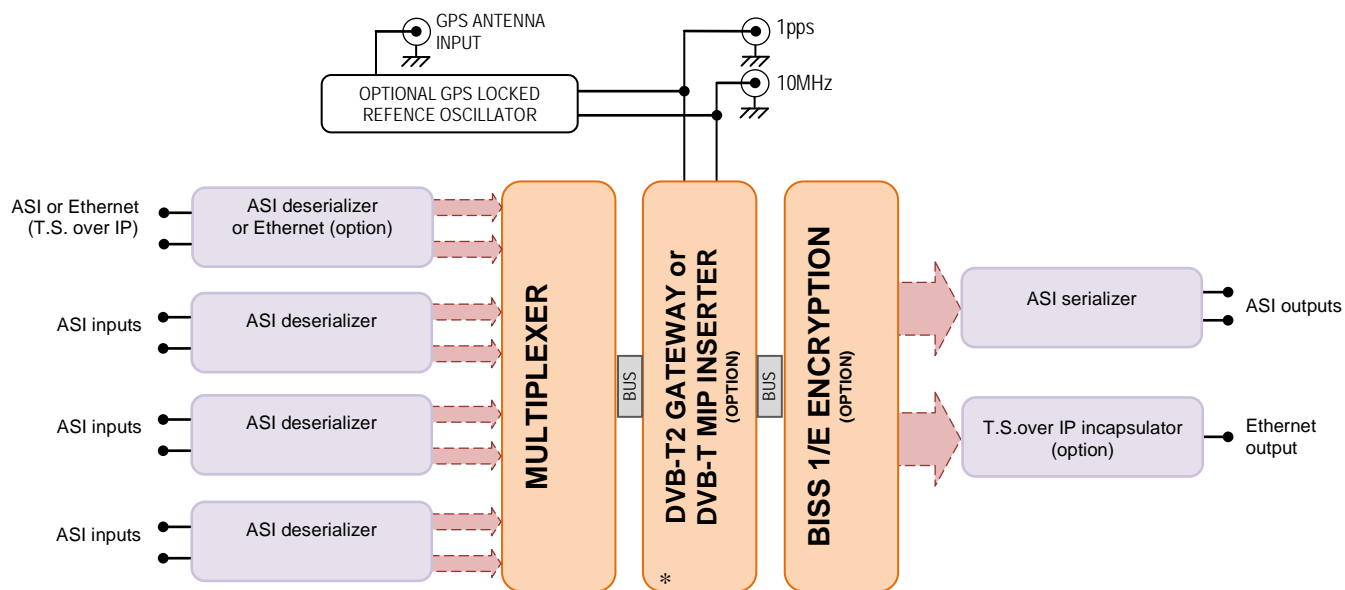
GPS ANTENNA INPUT

1pps

10MHz

OPTIONAL GPS LOCKED REFENCE OSCILLATOR

ASI or Ethernet (T.S. over IP)

ASI deserializer or Ethernet (option)

ASI inputs

ASI deserializer

ASI inputs

ASI deserializer

ASI inputs

ASI deserializer

MULTIPLEXER

BUS

DVB-T2 GATEWAY or DVB-T MIP INSERTER (OPTION)

*

BUS

BISS 1/E ENCRYPTION (OPTION)

ASI serializer

ASI outputs

T.S.over IP incapsulator (option)

Ethernet output